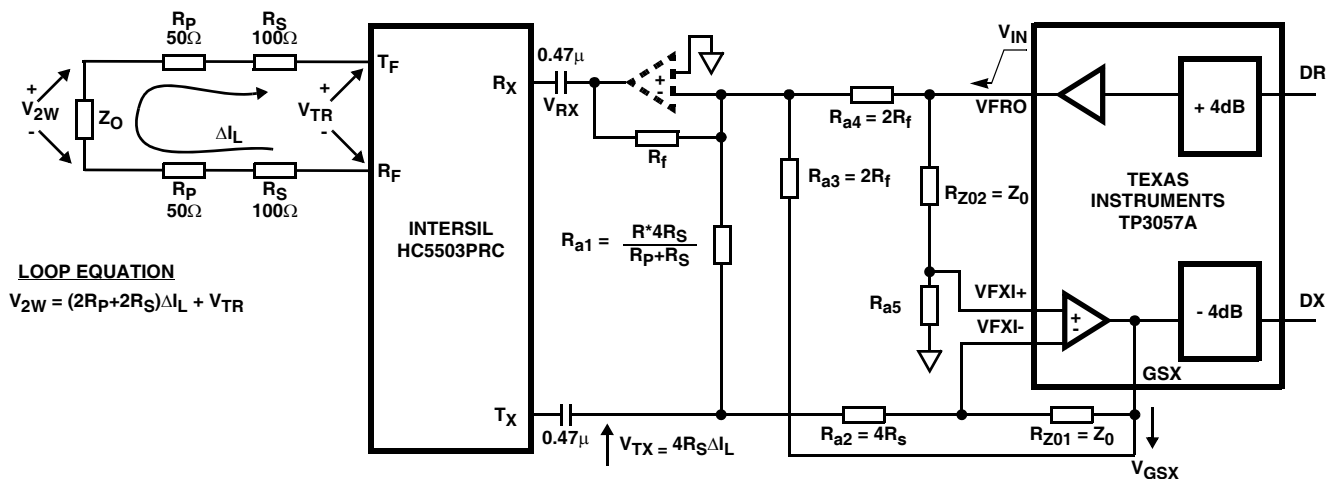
$R_P$
$50\Omega$
$R_S$
$100\Omega$
+
$V_{2W}$
-
$Z_O$
$\Delta I_L$
$R_P$
$50\Omega$
$R_S$
$100\Omega$
+
$V_{TR}$
-
$T_F$
$R_F$
INTERSIL
HC5503PRC
$R_X$
$T_X$
$0.47\mu$
$V_{RX}$
+
-
$R_f$
$R_{a1} = \frac{R^*4R_S}{R_P+R_S}$
$0.47\mu$
$V_{TX} = 4R_S\Delta I_L$
$R_{a3} = 2R_f$
$R_{a4} = 2R_f$
$R_{Z02} = Z_0$
$R_{a5}$
$R_{a2} = 4R_s$
$R_{Z01} = Z_0$
$V_{GSX}$
$V_{IN}$
VFRO
VFXI+
VFXI-
+
-
+ 4dB
- 4dB
DR
DX
GSX
TEXAS
INSTRUMENTS
TP3057A

LOOP EQUATION
$V_{2W} = (2R_P+2R_S)\Delta I_L + V_{TR}$